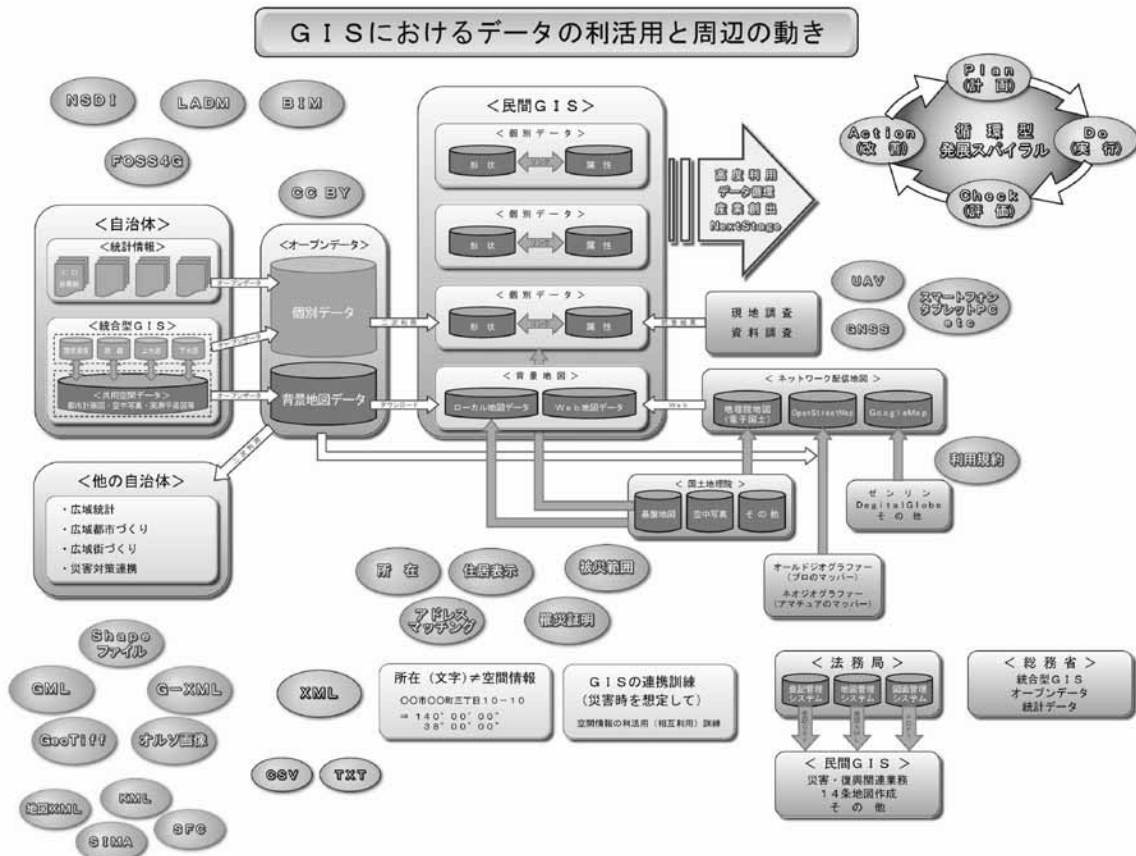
GISにおけるデータの利活用と周辺の動き

NSDI
LADM
BIM
FOSS4G
CC BY

<民間GIS>
<個別データ>
形状
属性
<個別データ>
形状
属性
<個別データ>
形状
属性
<背景地図>
ローカル地図データ
Web地図データ

高度利用
データ循環
産業創出
NextStage

Plan
(計画)
Action
(改善)
循環型
発展スパイラル
Do
(実行)
Check
(評価)

<自治体>
<統計情報>
<統合型GIS>
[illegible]
<共用空間データ>
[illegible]

<オープンデータ>
個別データ
背景地図データ

オープンデータ
オープンデータ
オープンデータ
ダウンロード
Web

UAV
GNSS
スマートフォン
タブレットPC
etc
現地調査
資料調査

<ネットワーク配信地図>
地理院地図
(電子国土)
OpenStreetMap
GoogleMap

利用規約

<他の自治体>
・広域統計
・広域都市づくり
・広域街づくり
・災害対策連携

<国土地理院>
基盤地図
空中写真
その他

ゼンリン
DigitalGlobe
その他

オールドジオグラファー
(プロのマッパー)
ネオジオグラファー
(アマチュアのマッパー)

所在
住居表示
被災範囲
アドレス
マッチング
罹災証明

Shape
ファイル
GML
G-XML
GeoTiff
オルソ画像
XML
CSV
TXT
地図XML
KML
SIMA
SFC

所在(文字)≠空間情報
○○市○○町三丁目10-10
⇒ 140°00′00″
38°00′00″

GISの連携訓練
(災害時を想定して)
空間情報の利活用(相互利用)訓練

<法務局>
登記管理
システム
地図管理
システム
図面管理
システム

<民間GIS>
災害・復興関連業務
14条地図作成
その他

<総務省>
統合型GIS
オープンデータ
統計データ